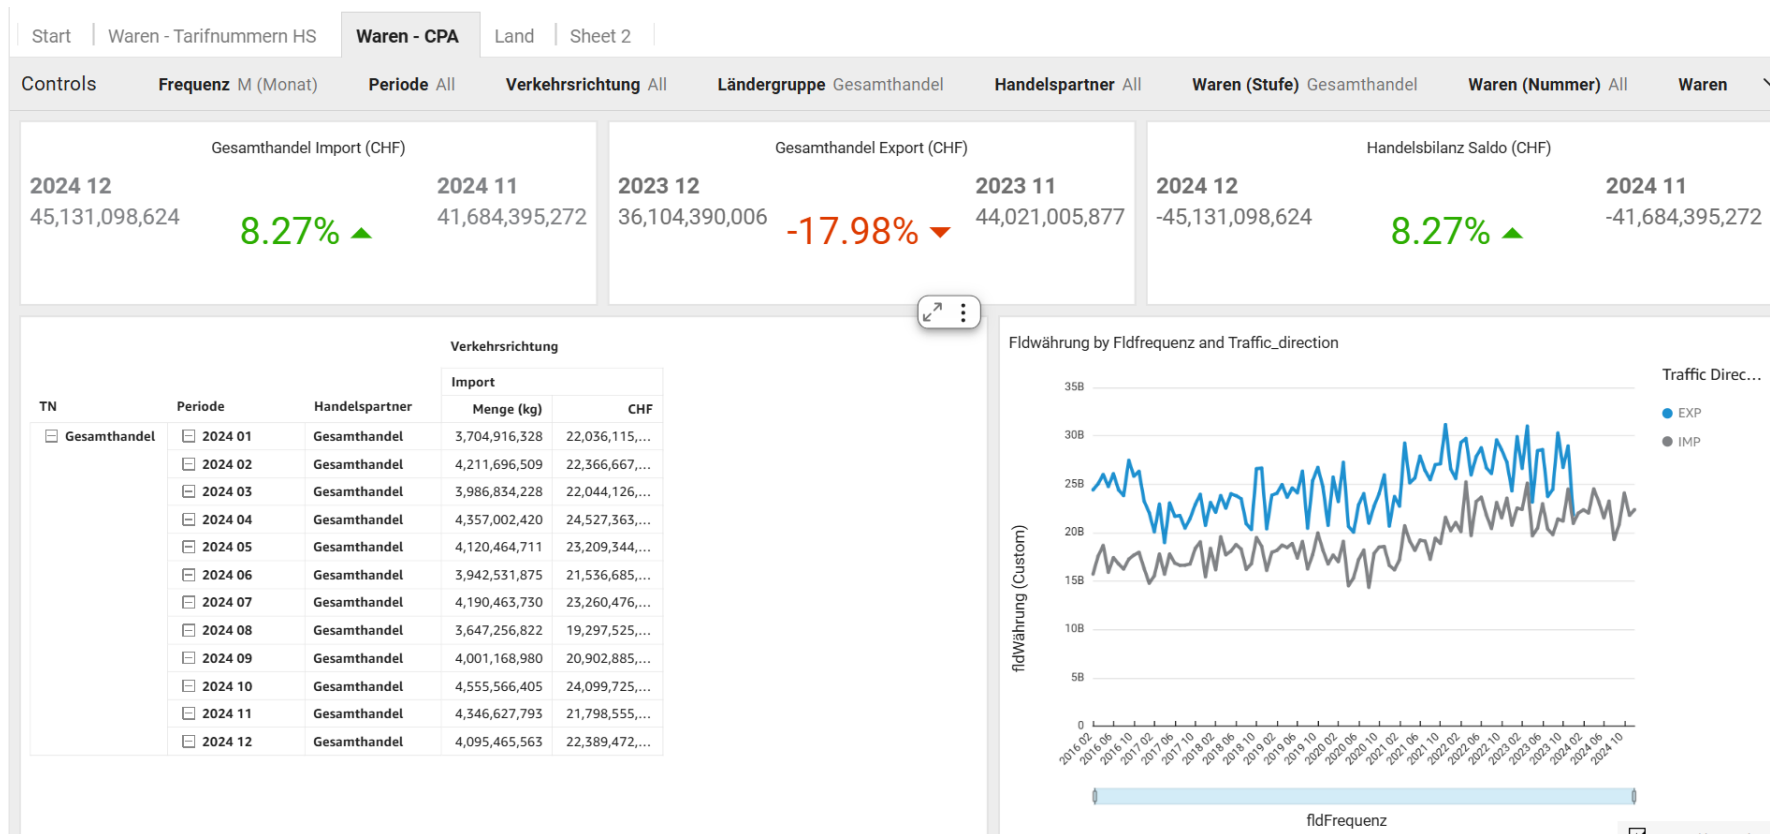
Start | Waren - Tarifnummern HS | Waren - CPA | Land | Sheet 2

Controls Frequenz M (Monat) Periode All Verkehrsrichtung All Ländergruppe Gesamthandel Handelspartner All Waren (Stufe) Gesamthandel Waren (Nummer) All Waren

Gesamthandel Import (CHF)
2024 12
45,131,098,624
8.27%
2024 11
41,684,395,272

Gesamthandel Export (CHF)
2023 12
36,104,390,006
-17.98%
2023 11
44,021,005,877

Handelsbilanz Saldo (CHF)
2024 12
-45,131,098,624
8.27%
2024 11
-41,684,395,272

Verkehrsrichtung
Import

| TN | Periode | Handelspartner | Menge (kg) | CHF |
|---|---|---|---|---|
| Gesamthandel | 2024 01 | Gesamthandel | 3,704,916,328 | 22,036,115,... |
| | 2024 02 | Gesamthandel | 4,211,696,509 | 22,366,667,... |
| | 2024 03 | Gesamthandel | 3,986,834,228 | 22,044,126,... |
| | 2024 04 | Gesamthandel | 4,357,002,420 | 24,527,363,... |
| | 2024 05 | Gesamthandel | 4,120,464,711 | 23,209,344,... |
| | 2024 06 | Gesamthandel | 3,942,531,875 | 21,536,685,... |
| | 2024 07 | Gesamthandel | 4,190,463,730 | 23,260,476,... |
| | 2024 08 | Gesamthandel | 3,647,256,822 | 19,297,525,... |
| | 2024 09 | Gesamthandel | 4,001,168,980 | 20,902,885,... |
| | 2024 10 | Gesamthandel | 4,555,566,405 | 24,099,725,... |
| | 2024 11 | Gesamthandel | 4,346,627,793 | 21,798,555,... |
| | 2024 12 | Gesamthandel | 4,095,465,563 | 22,389,472,... |

Fldwährung by Fldfrequenz and Traffic_direction
Traffic Direc...
EXP
IMP
35B
30B
25B
20B
15B
10B
5B
0
fldWährung (Custom)
2016 02 2016 06 2016 10 2017 02 2017 06 2017 10 2018 02 2018 06 2018 10 2019 02 2019 06 2019 10 2020 02 2020 06 2020 10 2021 02 2021 06 2021 10 2022 02 2022 06 2022 10 2023 02 2023 06 2023 10 2024 02 2024 06 2024 10
fldFrequenz